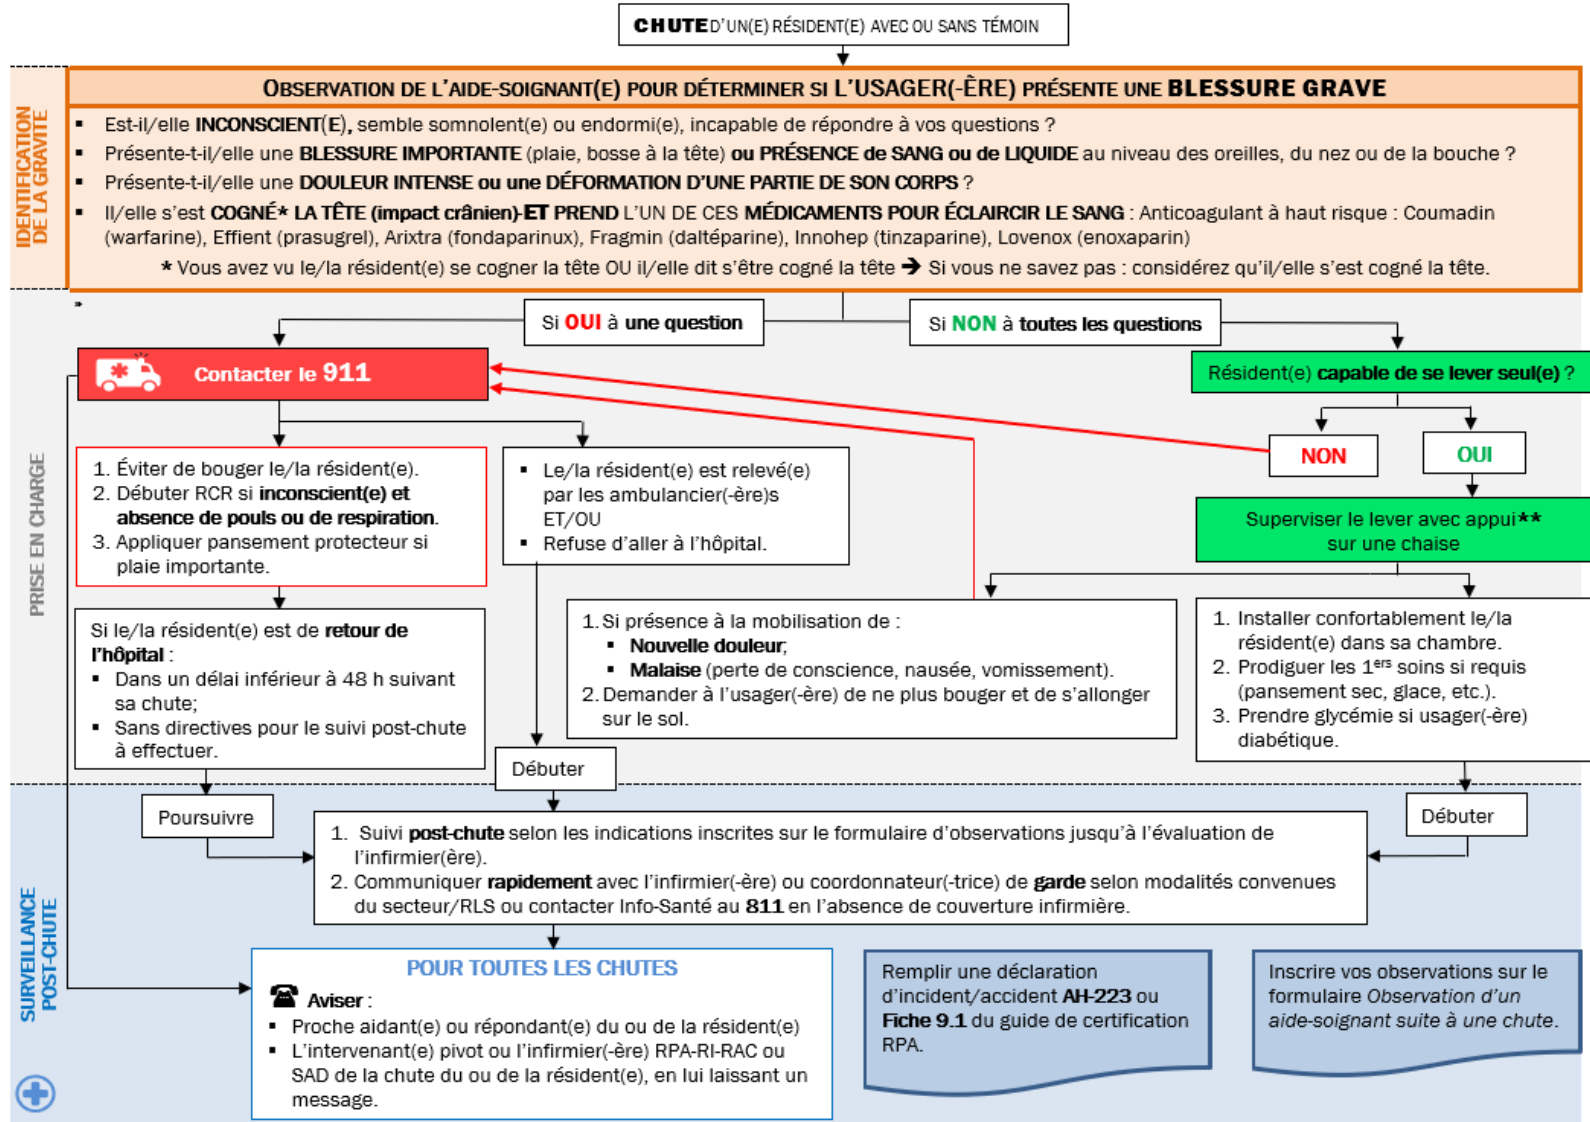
CHUTE D'UN(E) RÉSIDENT(E) AVEC OU SANS TÉMOIN

IDENTIFICATION DE LA GRAVITÉ

OBSERVATION DE L'AIDE-SOIGNANT(E) POUR DÉTERMINER SI L'USAGER(-ÈRE) PRÉSENTE UNE BLESSURE GRAVE

- Est-il/elle INCONSCIENT(E), semble somnolent(e) ou endormi(e), incapable de répondre à vos questions ?
- Présente-t-il/elle une BLESSURE IMPORTANTE (plaie, bosse à la tête) ou PRÉSENCE de SANG ou de LIQUIDE au niveau des oreilles, du nez ou de la bouche ?
- Présente-t-il/elle une DOULEUR INTENSE ou une DÉFORMATION D'UNE PARTIE DE SON CORPS ?
- Il/elle s'est COGNÉ* LA TÊTE (impact crânien) ET PREND L'UN DE CES MÉDICAMENTS POUR ÉCLAIRCIR LE SANG : Anticoagulant à haut risque : Coumadin (warfarine), Effient (prasugrel), Arixtra (fondaparinux), Fragmin (daltéparine), Innohep (tinzaparine), Lovenox (enoxaparin)

* Vous avez vu le/la résident(e) se cogner la tête OU il/elle dit s'être cogné la tête → Si vous ne savez pas : considérez qu'il/elle s'est cogné la tête.

PRISE EN CHARGE

Si OUI à une question

Si NON à toutes les questions

Contacter le 911

Résident(e) capable de se lever seul(e) ?

NON

OUI

1. Éviter de bouger le/la résident(e).
2. Débuter RCR si inconscient(e) et absence de pouls ou de respiration.
3. Appliquer pansement protecteur si plaie importante.

- Le/la résident(e) est relevé(e) par les ambulancier(-ère)s ET/OU
- Refuse d'aller à l'hôpital.

Superviser le lever avec appui** sur une chaise

Si le/la résident(e) est de retour de l'hôpital :
- Dans un délai inférieur à 48 h suivant sa chute;
- Sans directives pour le suivi post-chute à effectuer.

1. Si présence à la mobilisation de :
- Nouvelle douleur;
- Malaise (perte de conscience, nausée, vomissement).
2. Demander à l'usager(-ère) de ne plus bouger et de s'allonger sur le sol.

1. Installer confortablement le/la résident(e) dans sa chambre.
2. Prodiguer les 1$^{ers}$ soins si requis (pansement sec, glace, etc.).
3. Prendre glycémie si usager(-ère) diabétique.

Débuter

SURVEILLANCE POST-CHUTE

Poursuivre

Débuter

1. Suivi post-chute selon les indications inscrites sur le formulaire d'observations jusqu'à l'évaluation de l'infirmier(ère).
2. Communiquer rapidement avec l'infirmier(-ère) ou coordonnateur(-trice) de garde selon modalités convenues du secteur/RLS ou contacter Info-Santé au 811 en l'absence de couverture infirmière.

POUR TOUTES LES CHUTES
Aviser :
- Proche aidant(e) ou répondant(e) du ou de la résident(e)
- L'intervenant(e) pivot ou l'infirmier(-ère) RPA-RI-RAC ou SAD de la chute du ou de la résident(e), en lui laissant un message.

Remplir une déclaration d'incident/accident AH-223 ou Fiche 9.1 du guide de certification RPA.

Inscrire vos observations sur le formulaire Observation d'un aide-soignant suite à une chute.